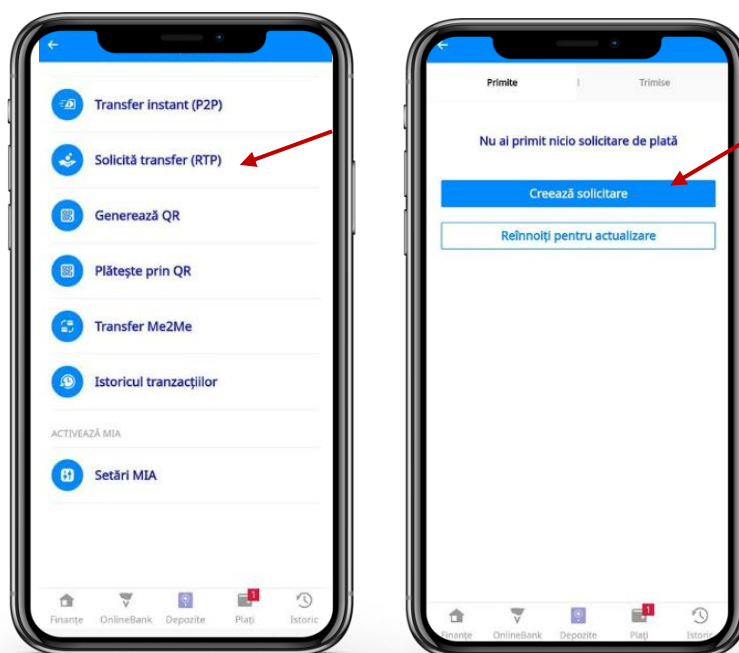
Transfer instant (P2P)

Solicită transfer (RTP)

Generează QR

Plătește prin QR

Transfer Me2Me

Istoricul tranzacțiilor

ACTIVEAZĂ MIA

Setări MIA

Finanțe OnlineBank Depozite 1 Plăți Istoric

Primite | Trimise

Nu ai primit nicio solicitare de plată

Creează solicitare

Reînnoiți pentru actualizare

Finanțe OnlineBank Depozite 1 Plăți Istoric